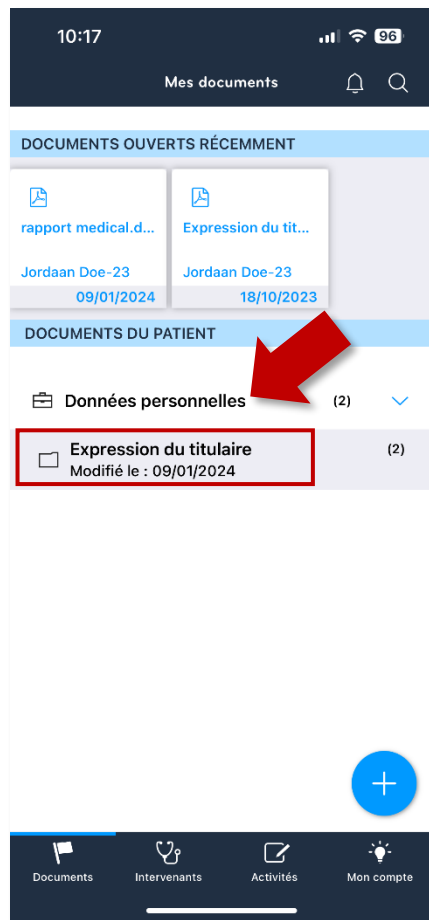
10:17

96

Mes documents

DOCUMENTS OUVERTS RÉCEMMENT

rapport medical.d...

Jordaan Doe-23

09/01/2024

Expression du titu...

Jordaan Doe-23

18/10/2023

DOCUMENTS DU PATIENT

Données personnelles (2)

Expression du titulaire
Modifié le : 09/01/2024

(2)

+

Documents Intervenants Activités Mon compte